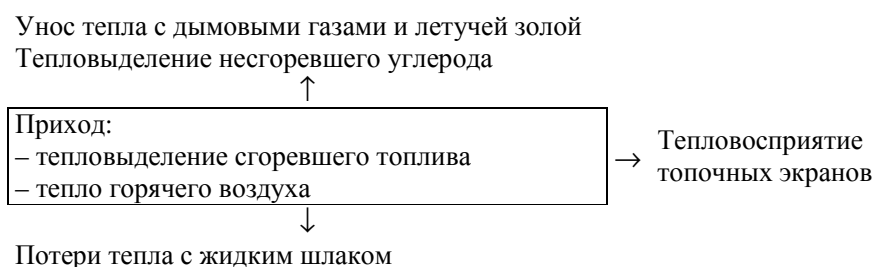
Унос тепла с дымовыми газами и летучей золой
Тепловыделение несгоревшего углерода
↑
Приход:
– тепловыделение сгоревшего топлива
– тепло горячего воздуха
→ Тепловосприятие топочных экранов
↓
Потери тепла с жидким шлаком